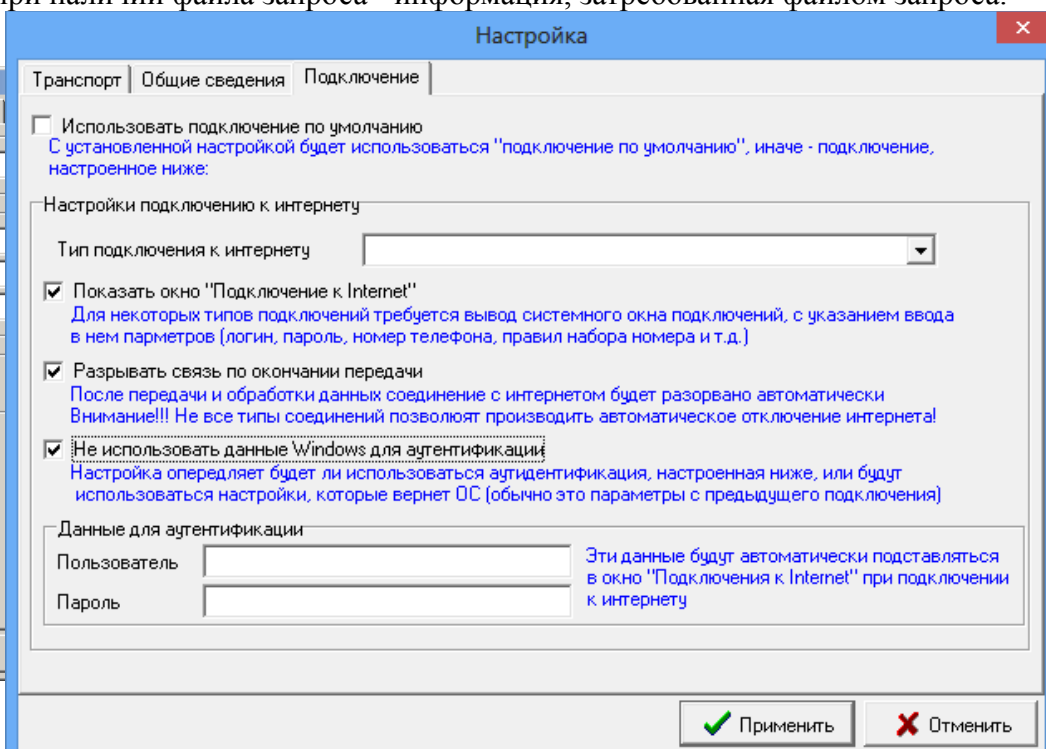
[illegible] информация, затребованная файлом запроса.

Настройка

Транспорт | Общие сведения | Подключение

Использовать подключение по умолчанию
С установленной настройкой будет использоваться "подключение по умолчанию", иначе - подключение, настроенное ниже:

Настройки подключению к интернету

Тип подключения к интернету

Показать окно "Подключение к Internet"
Для некоторых типов подключений требуется вывод системного окна подключений, с указанием ввода в нем парметров (логин, пароль, номер телефона, правил набора номера и т.д.)

Разрывать связь по окончании передачи
После передачи и обработки данных соединение с интернетом будет разорвано автоматически
Внимание!!! Не все типы соединений позволяют производить автоматическое отключение интернета!

Не использовать данные Windows для аутентификации
Настройка опредляет будет ли использоваться аутидентификация, настроенная ниже, или будут использоваться настройки, которые вернет ОС (обычно это параметры с предыдущего подключения)

Данные для аутентификации

Пользователь

Пароль

Эти данные будут автоматически подставляться в окно "Подключения к Internet" при подключении к интернету

Применить

Отменить